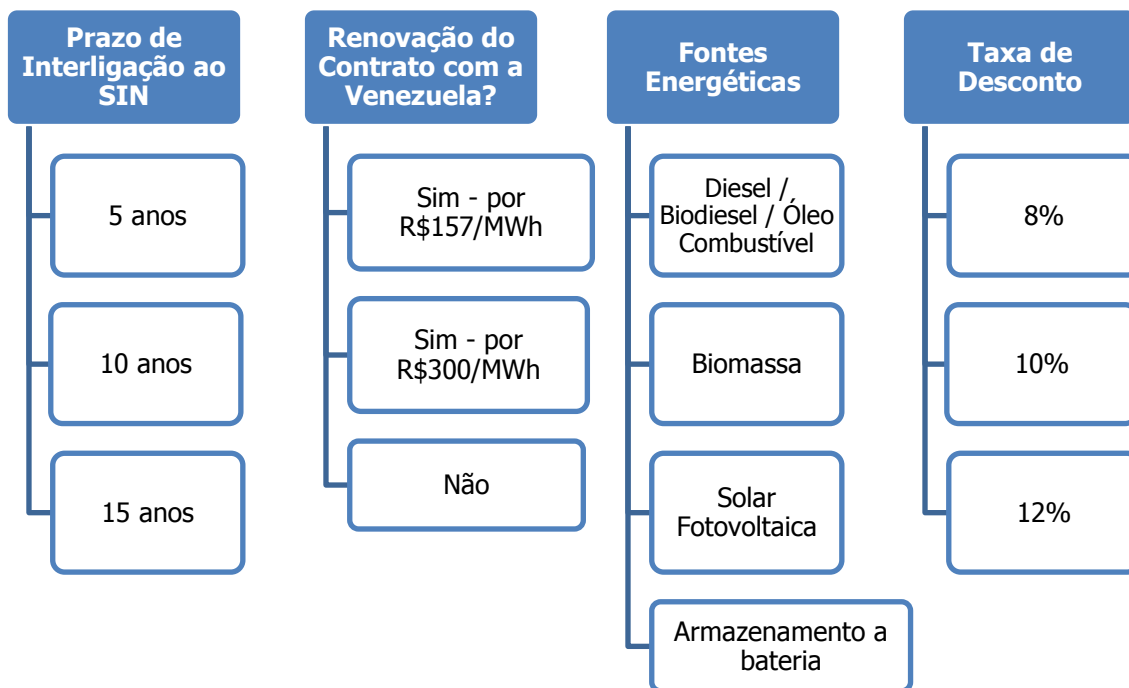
Prazo de Interligação ao SIN

5 anos

10 anos

15 anos

Renovação do Contrato com a Venezuela?

Sim - por R$157/MWh

Sim - por R$300/MWh

Não

Fontes Energéticas

Diesel / Biodiesel / Óleo Combustível

Biomassa

Solar Fotovoltaica

Armazenamento a bateria

Taxa de Desconto

8%

10%

12%